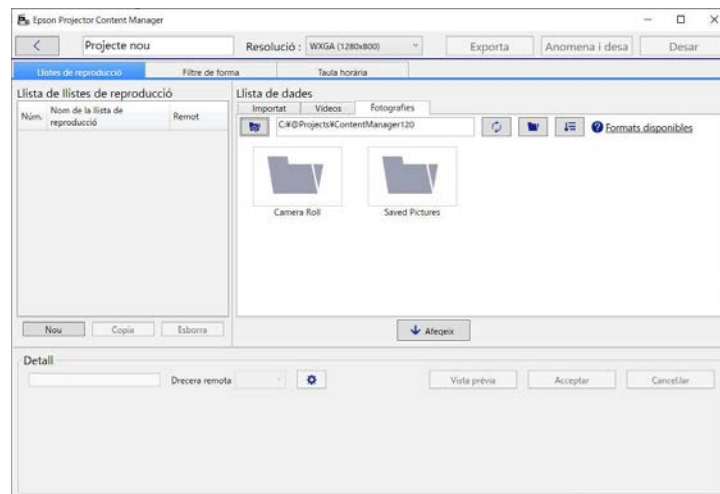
Epson Projector Content Manager

Projecte nou

Resolució : WXGA (1280x800)

Exporta

Anomena i desa

Desar

Llistes de reproducció

Filtre de forma

Taula horària

Llista de llistes de reproducció

| Núm. | Nom de la llista de reproducció | Remot |
|---|---|---|

Nou

Copia

Esborra

Llista de dades

Importat

Vídeos

Fotografies

C:¥@Projects¥ContentManager120

Formats disponibles

Camera Roll

Saved Pictures

Afegeix

Detall

Drecera remota

Vista prèvia

Acceptar

Cancel·lar